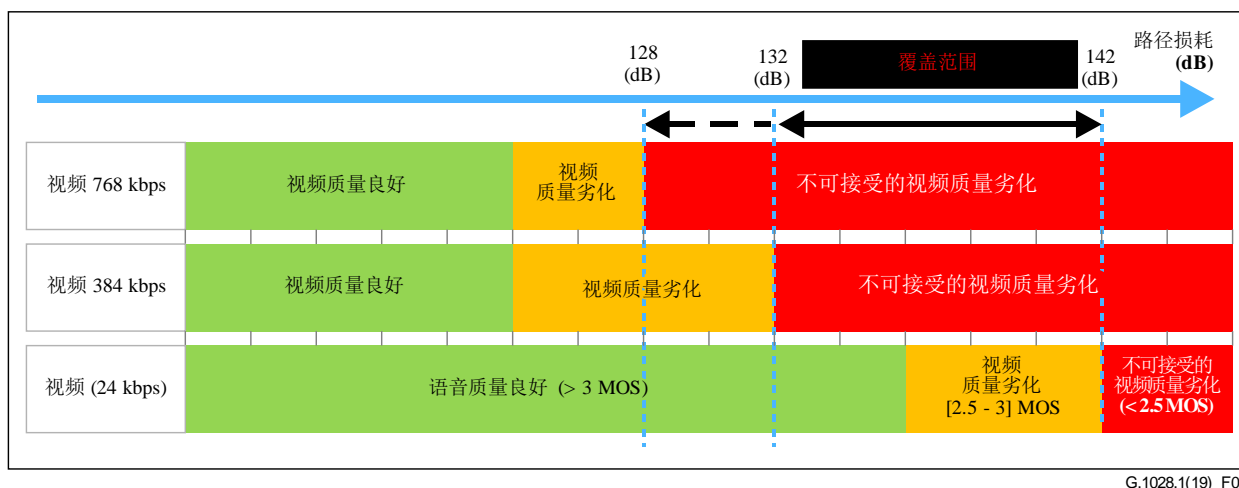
128
(dB)

132
(dB)

覆盖范围

142
(dB)

路径损耗
(dB)

视频 768 kbps

视频质量良好

视频
质量劣化

不可接受的视频质量劣化

视频 384 kbps

视频质量良好

视频质量劣化

不可接受的视频质量劣化

视频 (24 kbps)

语音质量良好 (> 3 MOS)

视频
质量劣化
[2.5 - 3] MOS

不可接受的
视频质量劣化
(<2.5 MOS)

G.1028.1(19)_F0